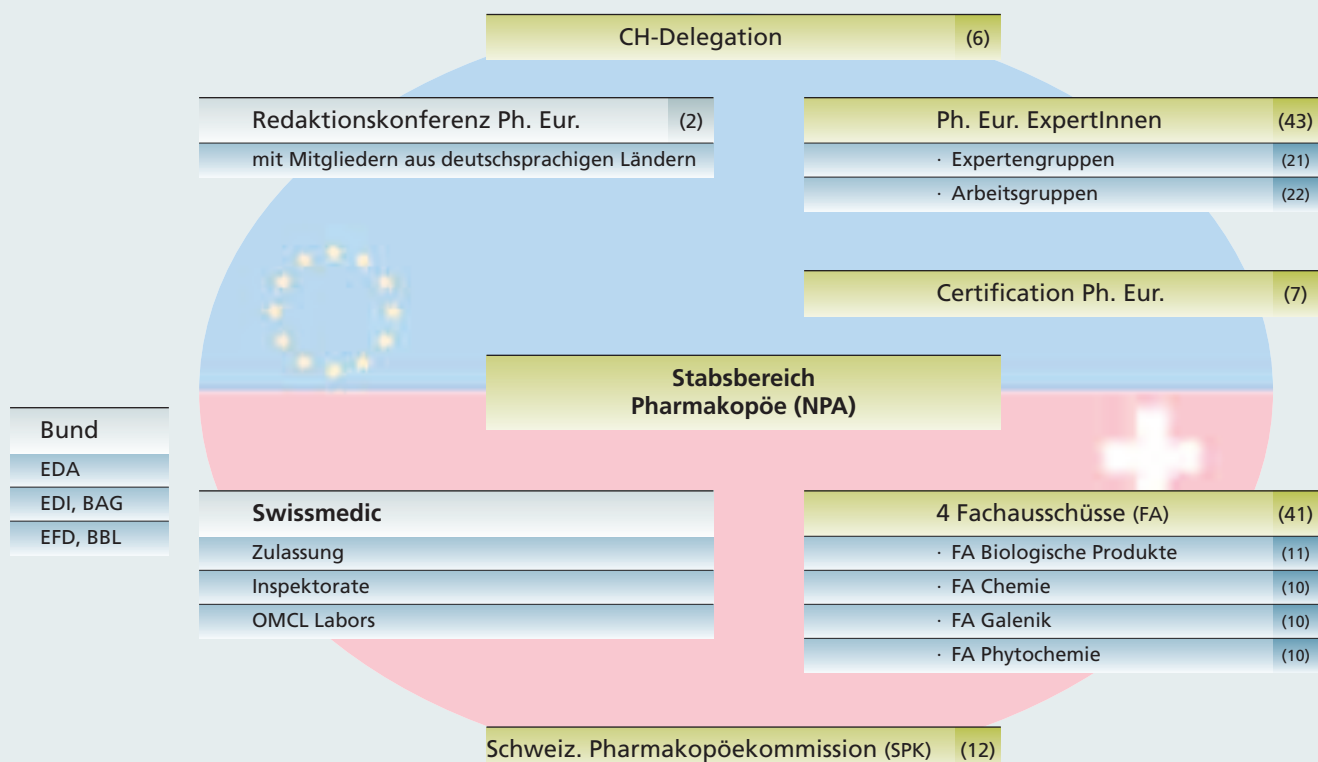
CH-Delegation (6)

Redaktionskonferenz Ph. Eur. (2)
mit Mitgliedern aus deutschsprachigen Ländern

Ph. Eur. ExpertInnen (43)
· Expertengruppen (21)
· Arbeitsgruppen (22)

Certification Ph. Eur. (7)

Stabsbereich
Pharmakopöe (NPA)

Bund
EDA
EDI, BAG
EFD, BBL

Swissmedic
Zulassung
Inspektorate
OMCL Labors

4 Fachausschüsse (FA) (41)
· FA Biologische Produkte (11)
· FA Chemie (10)
· FA Galenik (10)
· FA Phytochemie (10)

Schweiz. Pharmakopöekommission (SPK) (12)